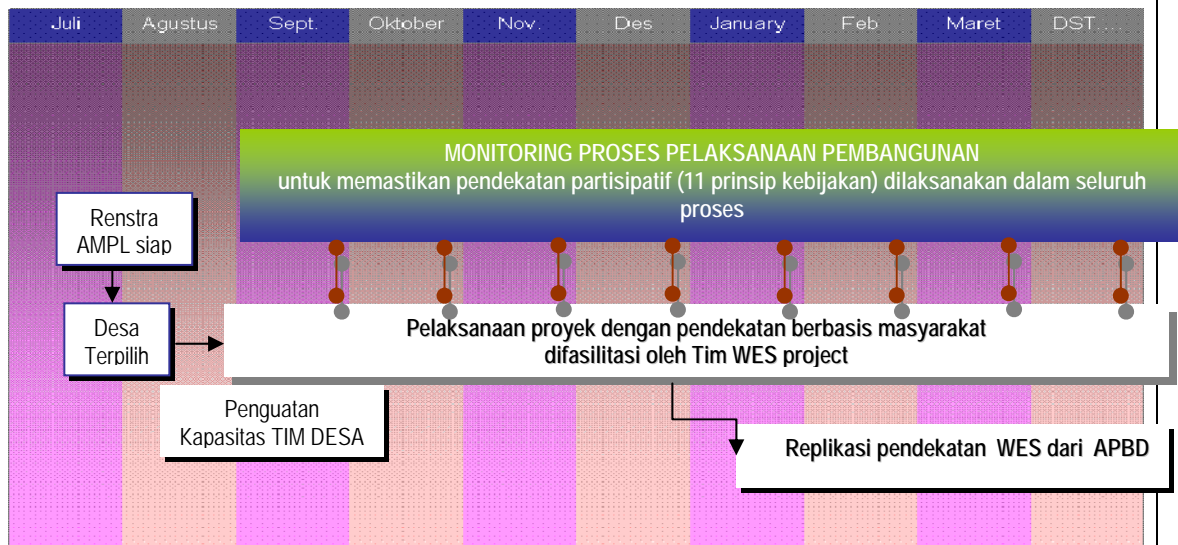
| Juli | Agustus | Sept. | Oktober | Nov. | Des | January | Feb | Maret | DST.... |
|---|---|---|---|---|---|---|---|---|---|

MONITORING PROSES PELAKSANAAN PEMBANGUNAN
untuk memastikan pendekatan partisipatif (11 prinsip kebijakan) dilaksanakan dalam seluruh proses

Renstra AMPL siap

Desa Terpilih

Pelaksanaan proyek dengan pendekatan berbasis masyarakat difasilitasi oleh Tim WES project

Penguatan Kapasitas TIM DESA

Replikasi pendekatan WES dari APBD